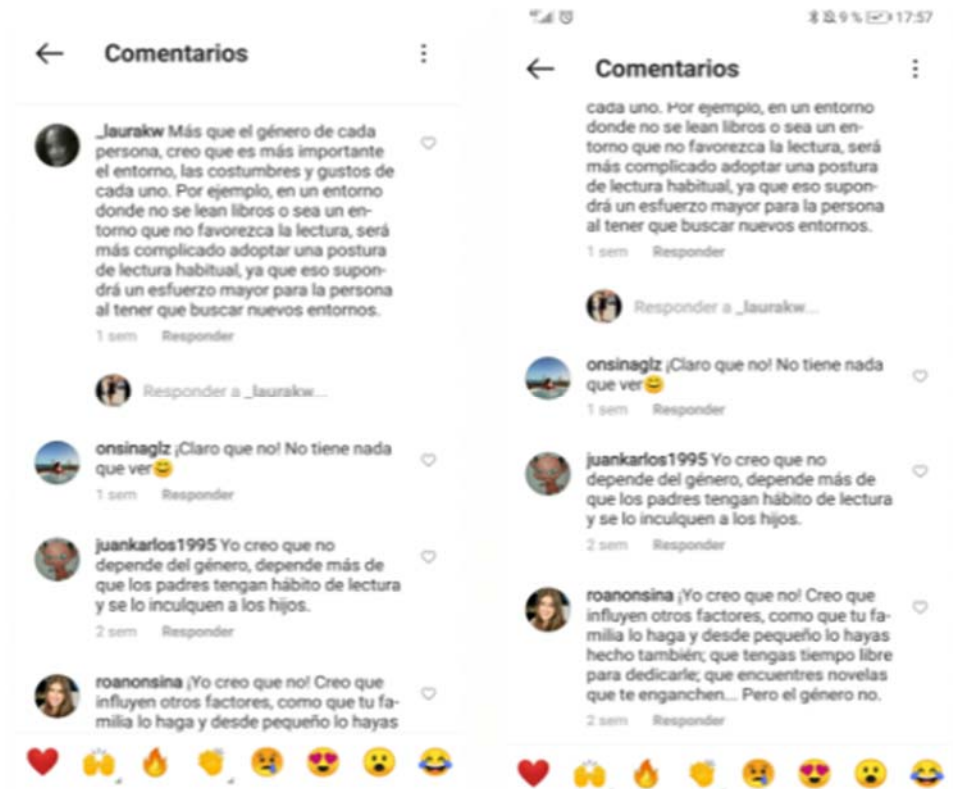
Comentarios

_laurakw Más que el género de cada persona, creo que es más importante el entorno, las costumbres y gustos de cada uno. Por ejemplo, en un entorno donde no se lean libros o sea un entorno que no favorezca la lectura, será más complicado adoptar una postura de lectura habitual, ya que eso supondrá un esfuerzo mayor para la persona al tener que buscar nuevos entornos.

1 sem Responder

Responder a _laurakw...

onsinaglz ¡Claro que no! No tiene nada que ver😄

1 sem Responder

juankarlos1995 Yo creo que no depende del género, depende más de que los padres tengan hábito de lectura y se lo inculquen a los hijos.

2 sem Responder

roanonsina ¡Yo creo que no! Creo que influyen otros factores, como que tu familia lo haga y desde pequeño lo hayas

❤️ 🙌 🔥 👏 😢 😍 😮 😂

9 % 17:57

Comentarios

cada uno. Por ejemplo, en un entorno donde no se lean libros o sea un entorno que no favorezca la lectura, será más complicado adoptar una postura de lectura habitual, ya que eso supondrá un esfuerzo mayor para la persona al tener que buscar nuevos entornos.

1 sem Responder

Responder a _laurakw...

onsinaglz ¡Claro que no! No tiene nada que ver😄

1 sem Responder

juankarlos1995 Yo creo que no depende del género, depende más de que los padres tengan hábito de lectura y se lo inculquen a los hijos.

2 sem Responder

roanonsina ¡Yo creo que no! Creo que influyen otros factores, como que tu familia lo haga y desde pequeño lo hayas hecho también; que tengas tiempo libre para dedicarle; que encuentres novelas que te enganchen... Pero el género no.

2 sem Responder

❤️ 🙌 🔥 👏 😢 😍 😮 😂